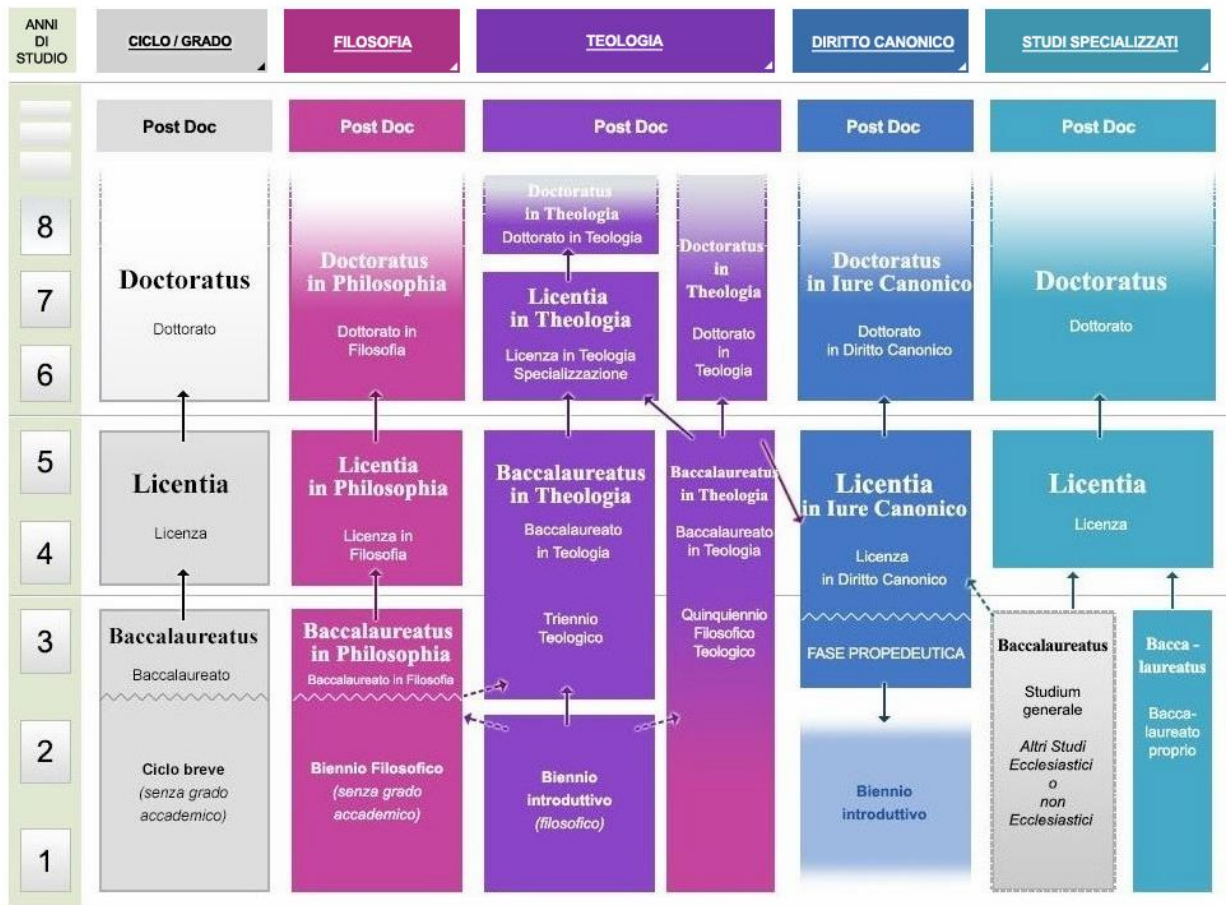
ANNI DI STUDIO

CICLO / GRADO

FILOSOFIA

TEOLOGIA

DIRITTO CANONICO

STUDI SPECIALIZZATI

Post Doc

Post Doc

Post Doc

Post Doc

Post Doc

8

7

6

5

4

3

2

1

Doctoratus

Dottorato

Licentia

Licenza

Baccalaureatus

Baccalaureato

Ciclo breve
(senza grado accademico)

Doctoratus in Philosophia

Dottorato in Filosofia

Licentia in Philosophia

Licenza in Filosofia

Baccalaureatus in Philosophia

Baccalaureato in Filosofia

Biennio Filosofico
(senza grado accademico)

Doctoratus in Theologia
Dottorato in Teologia

Licentia in Theologia

Licenza in Teologia Specializzazione

Baccalaureatus in Theologia

Baccalaureato in Teologia

Triennio Teologico

Biennio introduttivo
(filosofico)

Doctoratus in Theologia

Dottorato in Teologia

Baccalaureatus in Theologia

Baccalaureato in Teologia

Quinquiennio Filosofico Teologico

Doctoratus in Iure Canonico

Dottorato in Diritto Canonico

Licentia in Iure Canonico

Licenza in Diritto Canonico

FASE PROPEDEUTICA

Biennio introduttivo

Doctoratus

Dottorato

Licentia

Licenza

Baccalaureatus

Studium generale

Altri Studi Ecclesiastici o non Ecclesiastici

Bacca - laureatus

Bacca- laureato proprio